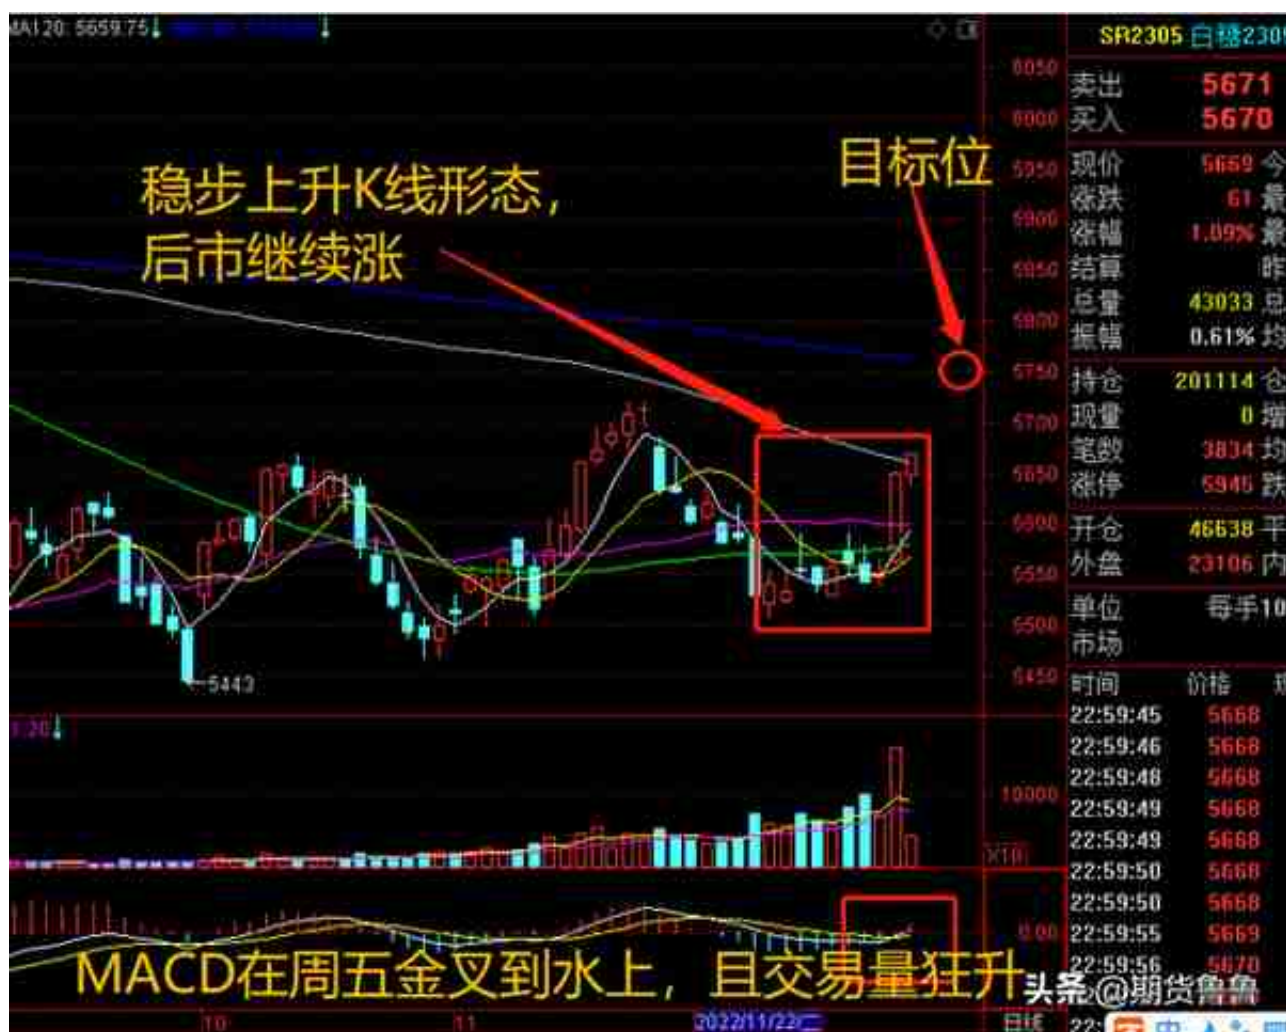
MA120: 5659.75

稳步上升K线形态，
后市继续涨

目标位

5443

MACD在周五金叉到水上，且交易量狂升

SR2305 白糖2305

| | |
|---|---|
| 卖出 | 5671 |
| 买入 | 5670 |
| 现价 | 5669 |
| 涨跌 | 61 |
| 涨幅 | 1.09% |
| 结算 | |
| 总量 | 43033 |
| 振幅 | 0.61% |
| 持仓 | 201114 |
| 现量 | 0 |
| 笔数 | 3834 |
| 涨停 | 5945 |
| 开仓 | 46638 |
| 外盘 | 23106 |
| 单位 | 每手10 |
| 市场 | |

| 时间 | 价格 |
|---|---|
| 22:59:45 | 5668 |
| 22:59:46 | 5668 |
| 22:59:48 | 5668 |
| 22:59:49 | 5668 |
| 22:59:49 | 5668 |
| 22:59:50 | 5668 |
| 22:59:50 | 5668 |
| 22:59:55 | 5669 |
| 22:59:56 | 5670 |

6050
6000
5950
5900
5850
5800
5750
5700
5650
5600
5550
5500
5450
10000
X10
0.00

10
11
2022/11/22/二
日线

头条@期货詹詹